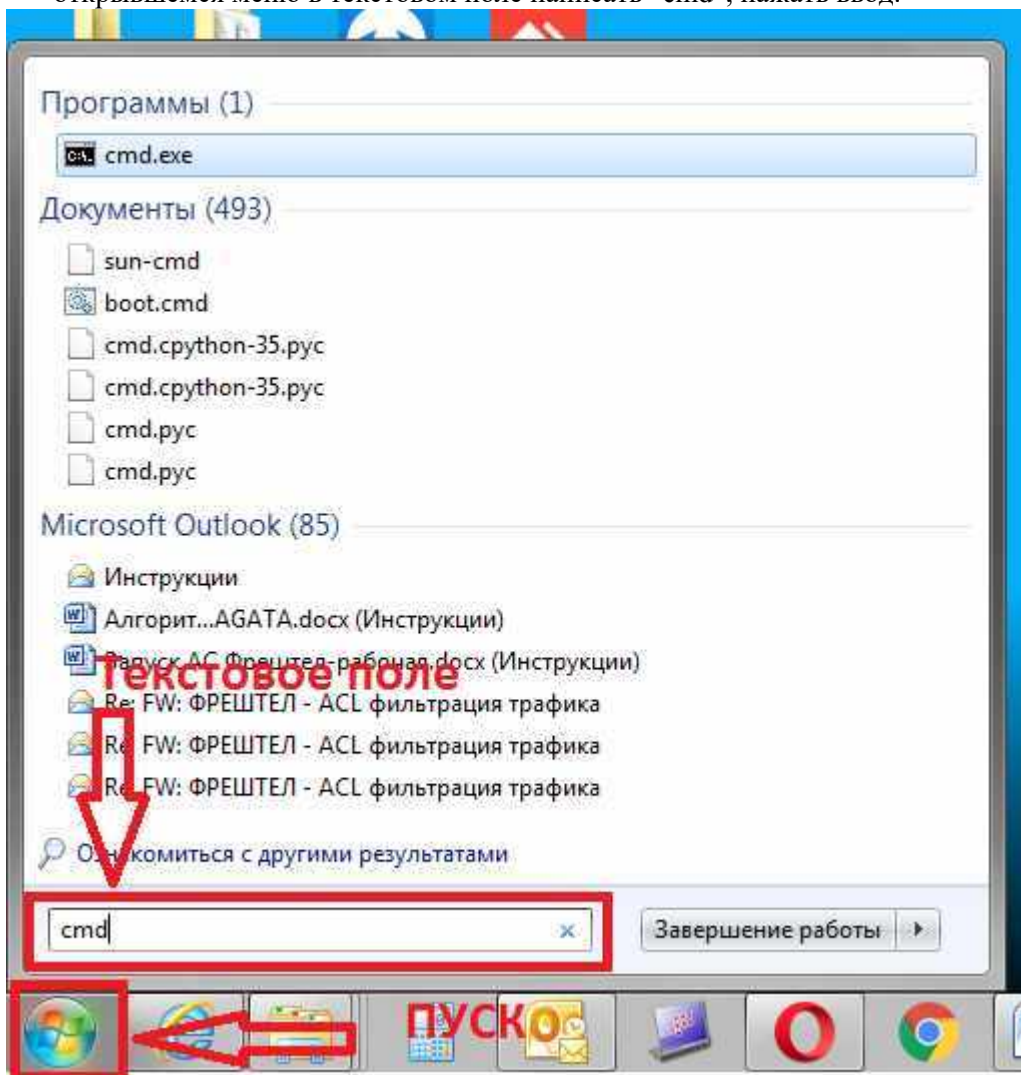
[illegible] меню в текстовом поле написать "cmd", нажать ввод.

Программы (1)

cmd.exe

Документы (493)

sun-cmd
boot.cmd
cmd.cpython-35.pyc
cmd.cpython-35.pyc
cmd.pyc
cmd.pyc

Microsoft Outlook (85)

Инструкции
Алгорит...AGATA.docx (Инструкции)
Запуск АС Фрештел-рабочая.docx (Инструкции)
Re: FW: ФРЕШТЕЛ - ACL фильтрация трафика
Re: FW: ФРЕШТЕЛ - ACL фильтрация трафика
Re: FW: ФРЕШТЕЛ - ACL фильтрация трафика

Текстовое поле

Ознакомиться с другими результатами

cmd

Завершение работы

ПУСК